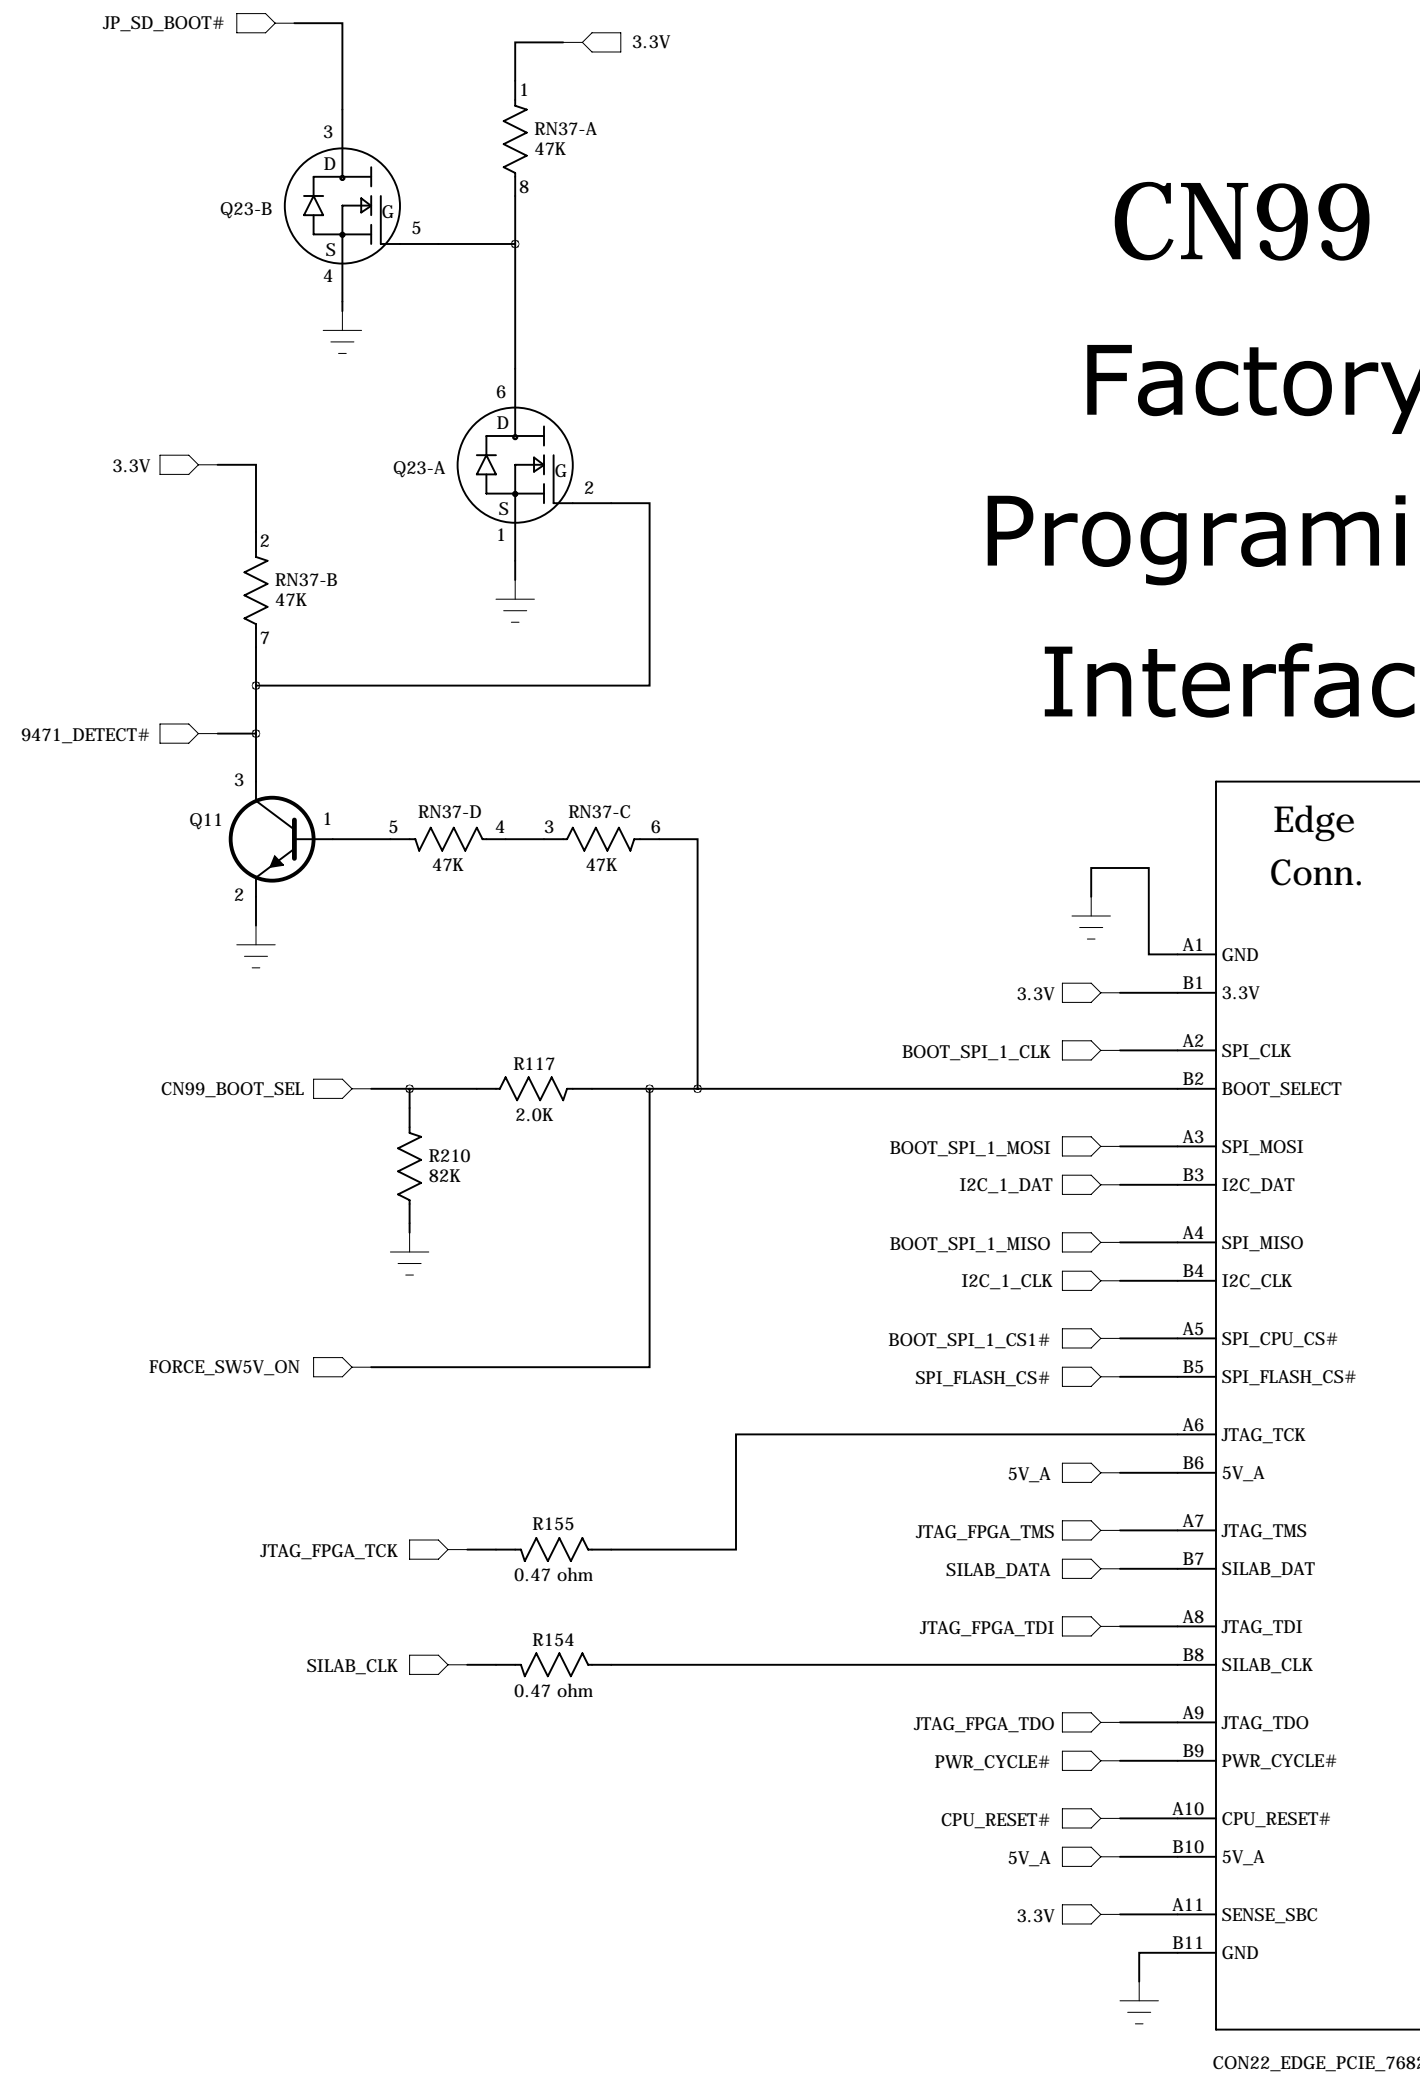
JP_SD_BOOT#

3.3V

1
RN37-A
47K
8

3
D
Q23-B
G
5
S
4

CN99

Factory

Programi

Interfac

6
D
Q23-A
G
2
S
1

3.3V

2
RN37-B
47K
7

9471_DETECT#

3
Q11
1
5
RN37-D
47K
4
3
RN37-C
47K
6
2

Edge
Conn.

A1 GND
3.3V B1 3.3V
BOOT_SPI_1_CLK A2 SPI_CLK
CN99_BOOT_SEL
R117
2.0K
B2 BOOT_SELECT
R210
82K
BOOT_SPI_1_MOSI A3 SPI_MOSI
I2C_1_DAT B3 I2C_DAT
BOOT_SPI_1_MISO A4 SPI_MISO
I2C_1_CLK B4 I2C_CLK
BOOT_SPI_1_CS1# A5 SPI_CPU_CS#
FORCE_SW5V_ON
SPI_FLASH_CS# B5 SPI_FLASH_CS#
A6 JTAG_TCK
5V_A B6 5V_A
R155
JTAG_FPGA_TCK
0.47 ohm
JTAG_FPGA_TMS A7 JTAG_TMS
SILAB_DATA B7 SILAB_DAT
JTAG_FPGA_TDI A8 JTAG_TDI
R154
SILAB_CLK
0.47 ohm
B8 SILAB_CLK
JTAG_FPGA_TDO A9 JTAG_TDO
PWR_CYCLE# B9 PWR_CYCLE#
CPU_RESET# A10 CPU_RESET#
5V_A B10 5V_A
3.3V A11 SENSE_SBC
B11 GND

CON22_EDGE_PCIE_7682